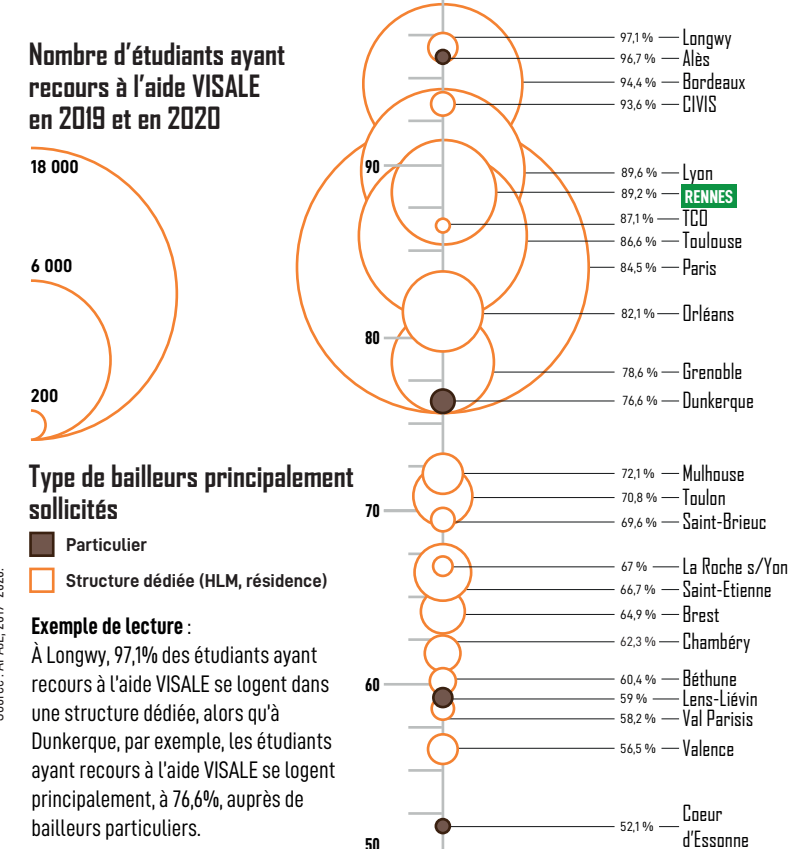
Nombre d'étudiants ayant recours à l'aide VISALE en 2019 et en 2020

18 000

6 000

200

Type de bailleurs principalement sollicités

Particulier

Structure dédiée (HLM, résidence)

Exemple de lecture :

À Longwy, 97,1% des étudiants ayant recours à l'aide VISALE se logent dans une structure dédiée, alors qu'à Dunkerque, par exemple, les étudiants ayant recours à l'aide VISALE se logent principalement, à 76,6%, auprès de bailleurs particuliers.

Source : AFRG, 2019-2020.

90

80

70

60

50

97,1 % — Longwy
96,7 % — Alès
94,4 % — Bordeaux
93,6 % — CIVIS
89,6 % — Lyon
89,2 % — RENNES
87,1 % — TCO
86,6 % — Toulouse
84,5 % — Paris
82,1 % — Orléans
78,6 % — Grenoble
76,6 % — Dunkerque
72,1 % — Mulhouse
70,8 % — Toulon
69,6 % — Saint-Brieuc
67 % — La Roche s/Yon
66,7 % — Saint-Etienne
64,9 % — Brest
62,3 % — Chambéry
60,4 % — Béthune
59 % — Lens-Liévin
58,2 % — Val Parisis
56,5 % — Valence
52,1 % — Coeur d'Essonne